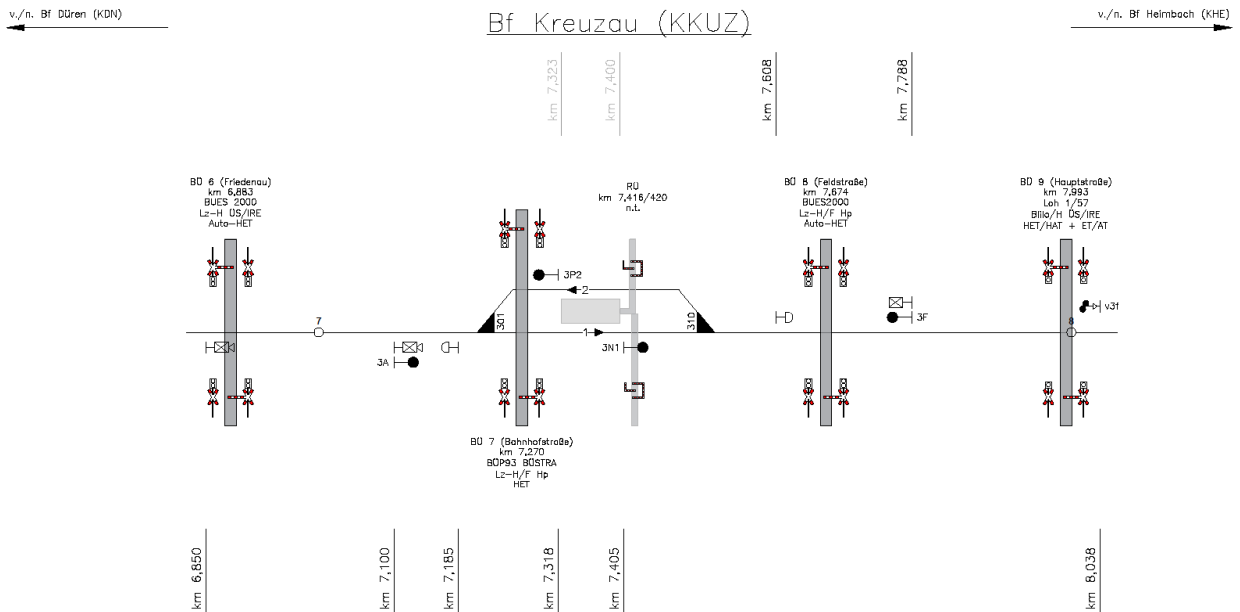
v./n. Bf Düren (KDN)

Bf Kreuzau (KKUZ)

v./n. Bf Heimbach (KHE)

km 7,323

km 7,400

km 7,608

km 7,788

BÜ 6 (Friedenau)
km 6,883
BUES 2000
Lz-H ÜS/IRE
Auto-HET

RU
km 7,416/420
n.t.

BÜ 8 (Feldstraße)
km 7,674
BUES2000
Lz-H/F Hp
Auto-HET

BÜ 9 (Hauptstraße)
km 7,993
Loh 1/57
Bilio/H ÜS/IRE
HET/HAT + ET/AT

3P2

2

7

301

1

310

3F

v3f

8

3A

3N1

BÜ 7 (Bahnhofstraße)
km 7,270
BÜP93 BÜSTRA
Lz-H/F Hp
HET

km 6,850

km 7,100

km 7,185

km 7,318

km 7,405

km 8,038